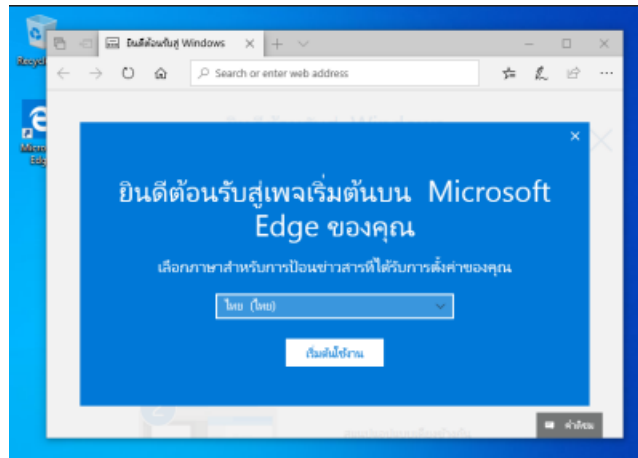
Recycl

Micro Edg

ยินดีต้อนรับสู่ Windows

Search or enter web address

ยินดีต้อนรับสู่เพจเริ่มต้นบน Microsoft Edge ของคุณ

เลือกภาษาสำหรับการป้อนข่าวสารที่ได้รับการตั้งค่าของคุณ

ไทย (ไทย)

เริ่มต้นใช้งาน

คำติชม